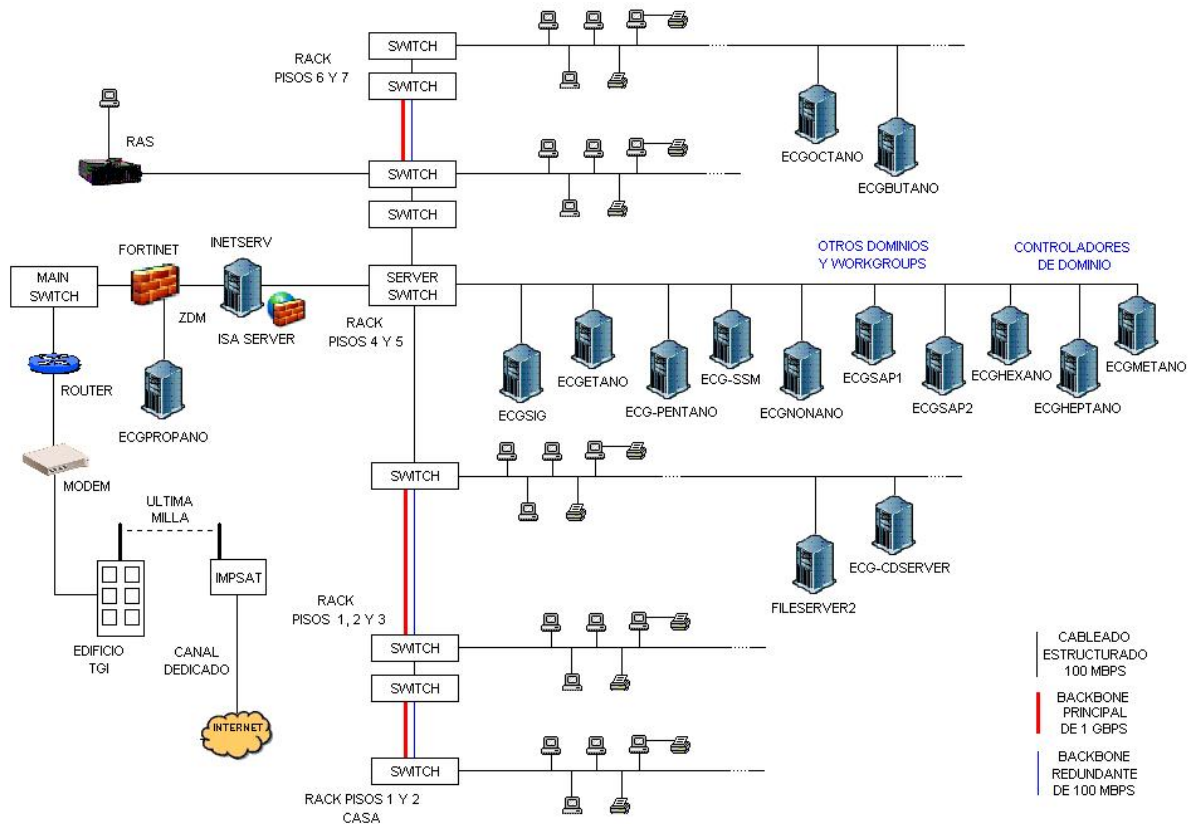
RACK
PISOS 6 Y 7

SWITCH

SWITCH

RAS

SWITCH

SWITCH

ECGOCTANO

ECGBUTANO

FORTINET

INETSERV

MAIN SWITCH

ZDM

ISA SERVER

SERVER SWITCH

RACK
PISOS 4 Y 5

OTROS DOMINIOS
Y WORKGROUPS

CONTROLADORES
DE DOMINIO

ROUTER

ECGPROPANO

ECGSIG

ECGETANO

ECG-PENTANO

ECG-SSM

ECGNONANO

ECGSAP1

ECGSAP2

ECGHEXANO

ECGHEPTANO

ECGMETANO

MODEM

ULTIMA
MILLA

SWITCH

IMPSAT

FILESERVER2

ECG-CDSERVER

RACK
PISOS 1, 2 Y 3

EDIFICIO
TGI

CANAL
DEDICADO

SWITCH

SWITCH

INTERNET

SWITCH

RACK PISOS 1 Y 2
CASA

CABLEADO
ESTRUCTURADO
100 MBPS

BACKBONE
PRINCIPAL
DE 1 GBPS

BACKBONE
REDUNDANTE
DE 100 MBPS